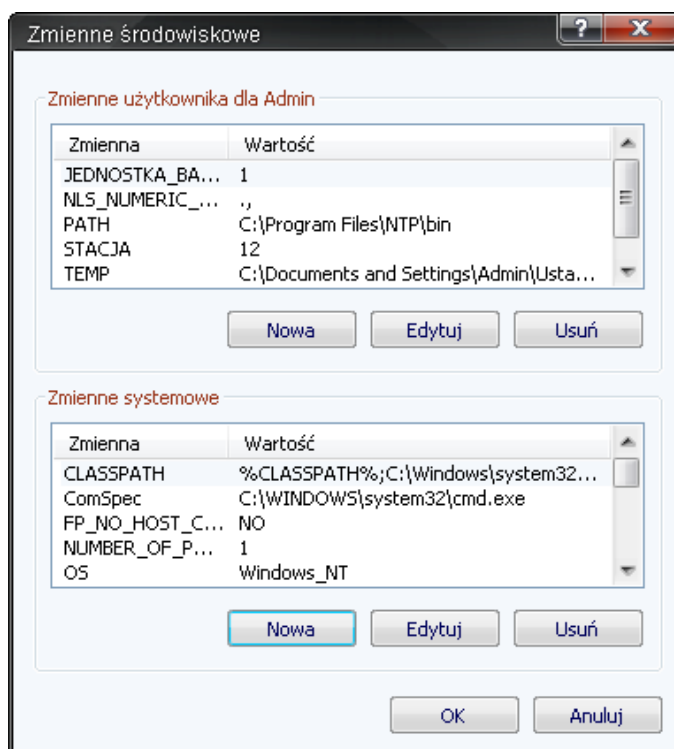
Zmienne środowiskowe

?

X

Zmienne użytkownika dla Admin

| Zmienna | Wartość |
|---|---|
| JEDNOSTKA_BA... | 1 |
| NLS_NUMERIC_... | ., |
| PATH | C:\Program Files\NTP\bin |
| STACJA | 12 |
| TEMP | C:\Documents and Settings\Admin\Usta... |

Nowa Edytuj Usuń

Zmienne systemowe

| Zmienna | Wartość |
|---|---|
| CLASSPATH | %CLASSPATH%;C:\Windows\system32... |
| ComSpec | C:\WINDOWS\system32\cmd.exe |
| FP_NO_HOST_C... | NO |
| NUMBER_OF_P... | 1 |
| OS | Windows_NT |

Nowa Edytuj Usuń

OK Anuluj